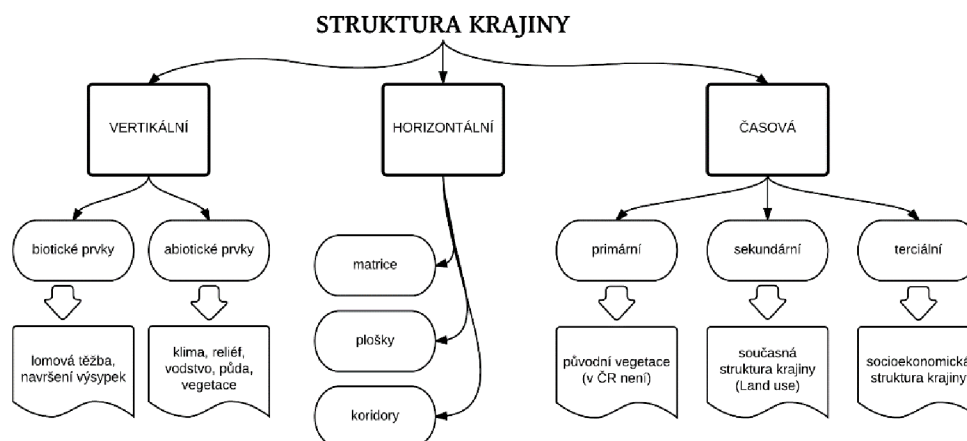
STRUKTURA KRAJINY

VERTIKÁLNÍ

HORIZONTÁLNÍ

ČASOVÁ

biotické prvky

abiotické prvky

lomová těžba, navršení výsypek

klima, reliéf, vodstvo, půda, vegetace

matrice

plošky

koridory

primární

sekundární

terciální

původní vegetace (v ČR není)

současná struktura krajiny (Land use)

socioekonomická struktura krajiny